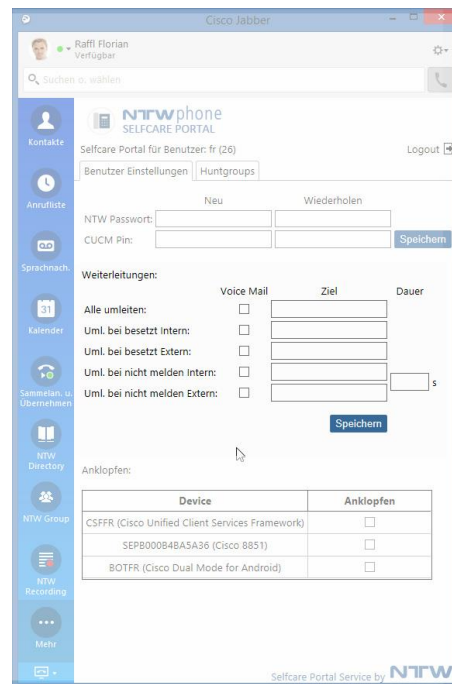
Cisco Jabber

Raffl Florian
Verfügbar

Suchen o. wählen

Kontakte

Anrufliste

Sprachnach.

31
Kalender

Sammelan. u. Übernehmen

NTW Directory

NTW Group

NTW Recording

Mehr

NTWphone
SELFCARE PORTAL

Selfcare Portal für Benutzer: fr (26)

Logout

Benutzer Einstellungen | Huntgroups

Neu | Wiederholen

NTW Passwort:

CUCM Pin:

Speichern

Weiterleitungen:

| | Voice Mail | Ziel | Dauer |
|---|---|---|---|
| Alle umleiten: | | | |
| Uml. bei besetzt Intern: | | | |
| Uml. bei besetzt Extern: | | | |
| Uml. bei nicht melden Intern: | | | s |
| Uml. bei nicht melden Extern: | | | |

Speichern

Anklopfen:

| Device | Anklopfen |
|---|---|
| CSFFR (Cisco Unified Client Services Framework) | |
| SEPB000B4BA5A36 (Cisco 8851) | |
| BOTFR (Cisco Dual Mode for Android) | |

Selfcare Portal Service by NTW